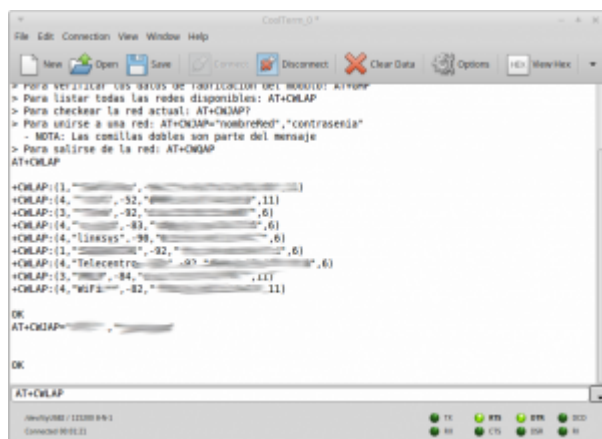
CoolTerm_0 *

File Edit Connection View Window Help

New Open Save Connect Disconnect Clear Data Options HEX View Hex

> Para verificar los datos de fabricacion del modulo: AT+GMR
> Para listar todas las redes disponibles: AT+CWLAP
> Para checkear la red actual: AT+CWJAP?
> Para unirse a una red: AT+CWJAP="nombreRed","contrasenia"
- NOTA: Las comillas dobles son parte del mensaje
> Para salirse de la red: AT+CWQAP
AT+CWLAP

+CWLAP:(1,"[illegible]",-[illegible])
+CWLAP:(4,"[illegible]",-52,"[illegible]",11)
+CWLAP:(3,"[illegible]",-92,"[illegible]",6)
+CWLAP:(4,"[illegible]",-83,"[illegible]",6)
+CWLAP:(4,"linksys",-90,"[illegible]",6)
+CWLAP:(1,"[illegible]",-92,"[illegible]",6)
+CWLAP:(4,"Telecentro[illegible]",-92,"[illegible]",6)
+CWLAP:(3,"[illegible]",-84,"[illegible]",11)
+CWLAP:(4,"WiFi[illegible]",-82,"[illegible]",11)

OK
AT+CWJAP="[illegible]","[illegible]"

OK

AT+CWLAP

/dev/ttyUSB0 / 115200 8-N-1
Connected 00:01:21

TX RTS DTR DCD
RX CTS DSR RI